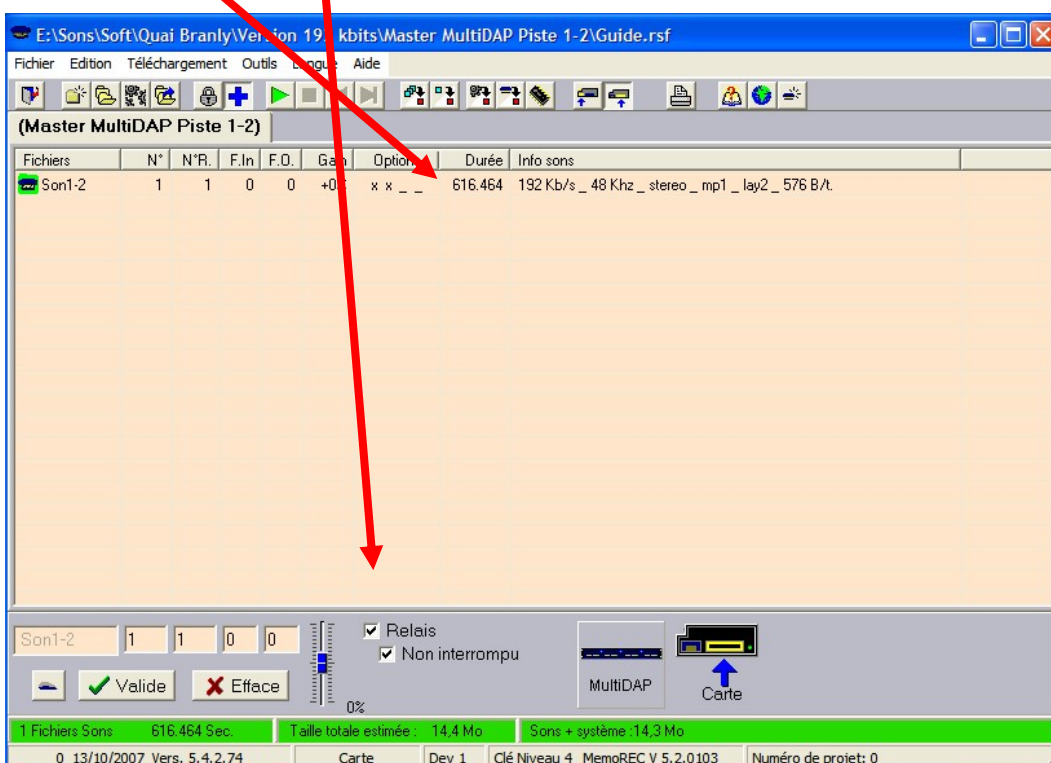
E:\Sons\Soft\Quai Branly\Ver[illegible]ion 19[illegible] kbits\Master MultiDAP Piste 1-2\Guide.rsf

Fichier Edition Téléchargement Outils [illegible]ngue Aide

(Master MultiDAP Piste 1-2)

| Fichiers | N° | N°R. | F.In | F.O. | Ga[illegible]n | Option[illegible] | Durée | Info sons |
|---|---|---|---|---|---|---|---|---|
| Son1-2 | 1 | 1 | 0 | 0 | +0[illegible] | x x _ _ | 616.464 | 192 Kb/s _ 48 Khz _ stereo _ mp1 _ lay2 _ 576 B/t. |

Son1-2 1 1 0 0

0%

Relais

Non interrompu

Valide

Efface

MultiDAP

Carte

1 Fichiers Sons 616.464 Sec. Taille totale estimée : 14,4 Mo Sons + système :14,3 Mo

0 13/10/2007 Vers. 5.4.2.74 Carte Dev 1 Clé Niveau 4 MemoREC V 5.2.0103 Numéro de projet: 0